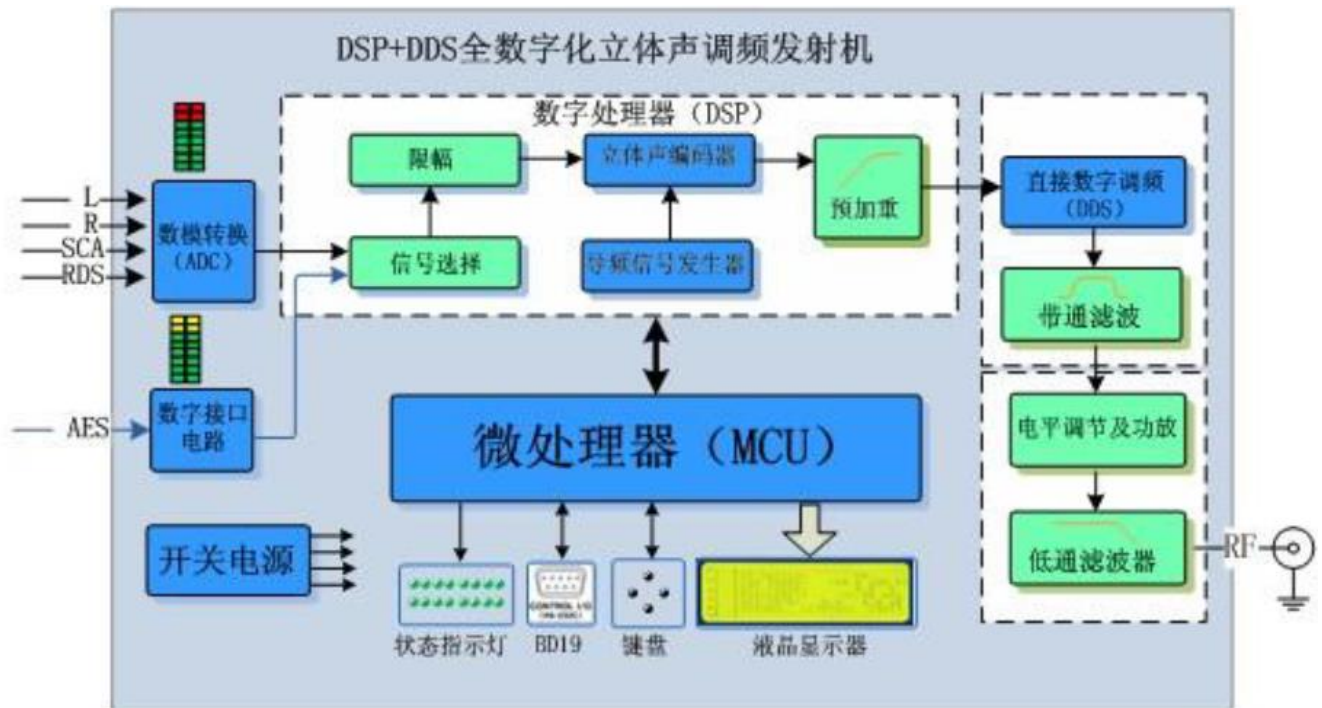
DSP+DDS全数字化立体声调频发射机

数字处理器（DSP）

L
R
SCA
RDS

数模转换（ADC）

限幅

立体声编码器

预加重

信号选择

导频信号发生器

直接数字调频（DDS）

带通滤波

AES

数字接口电路

微处理器（MCU）

电平调节及功放

低通滤波器

RF

开关电源

CONTROL I/O (RS-232C)

状态指示灯

BD19

键盘

液晶显示器